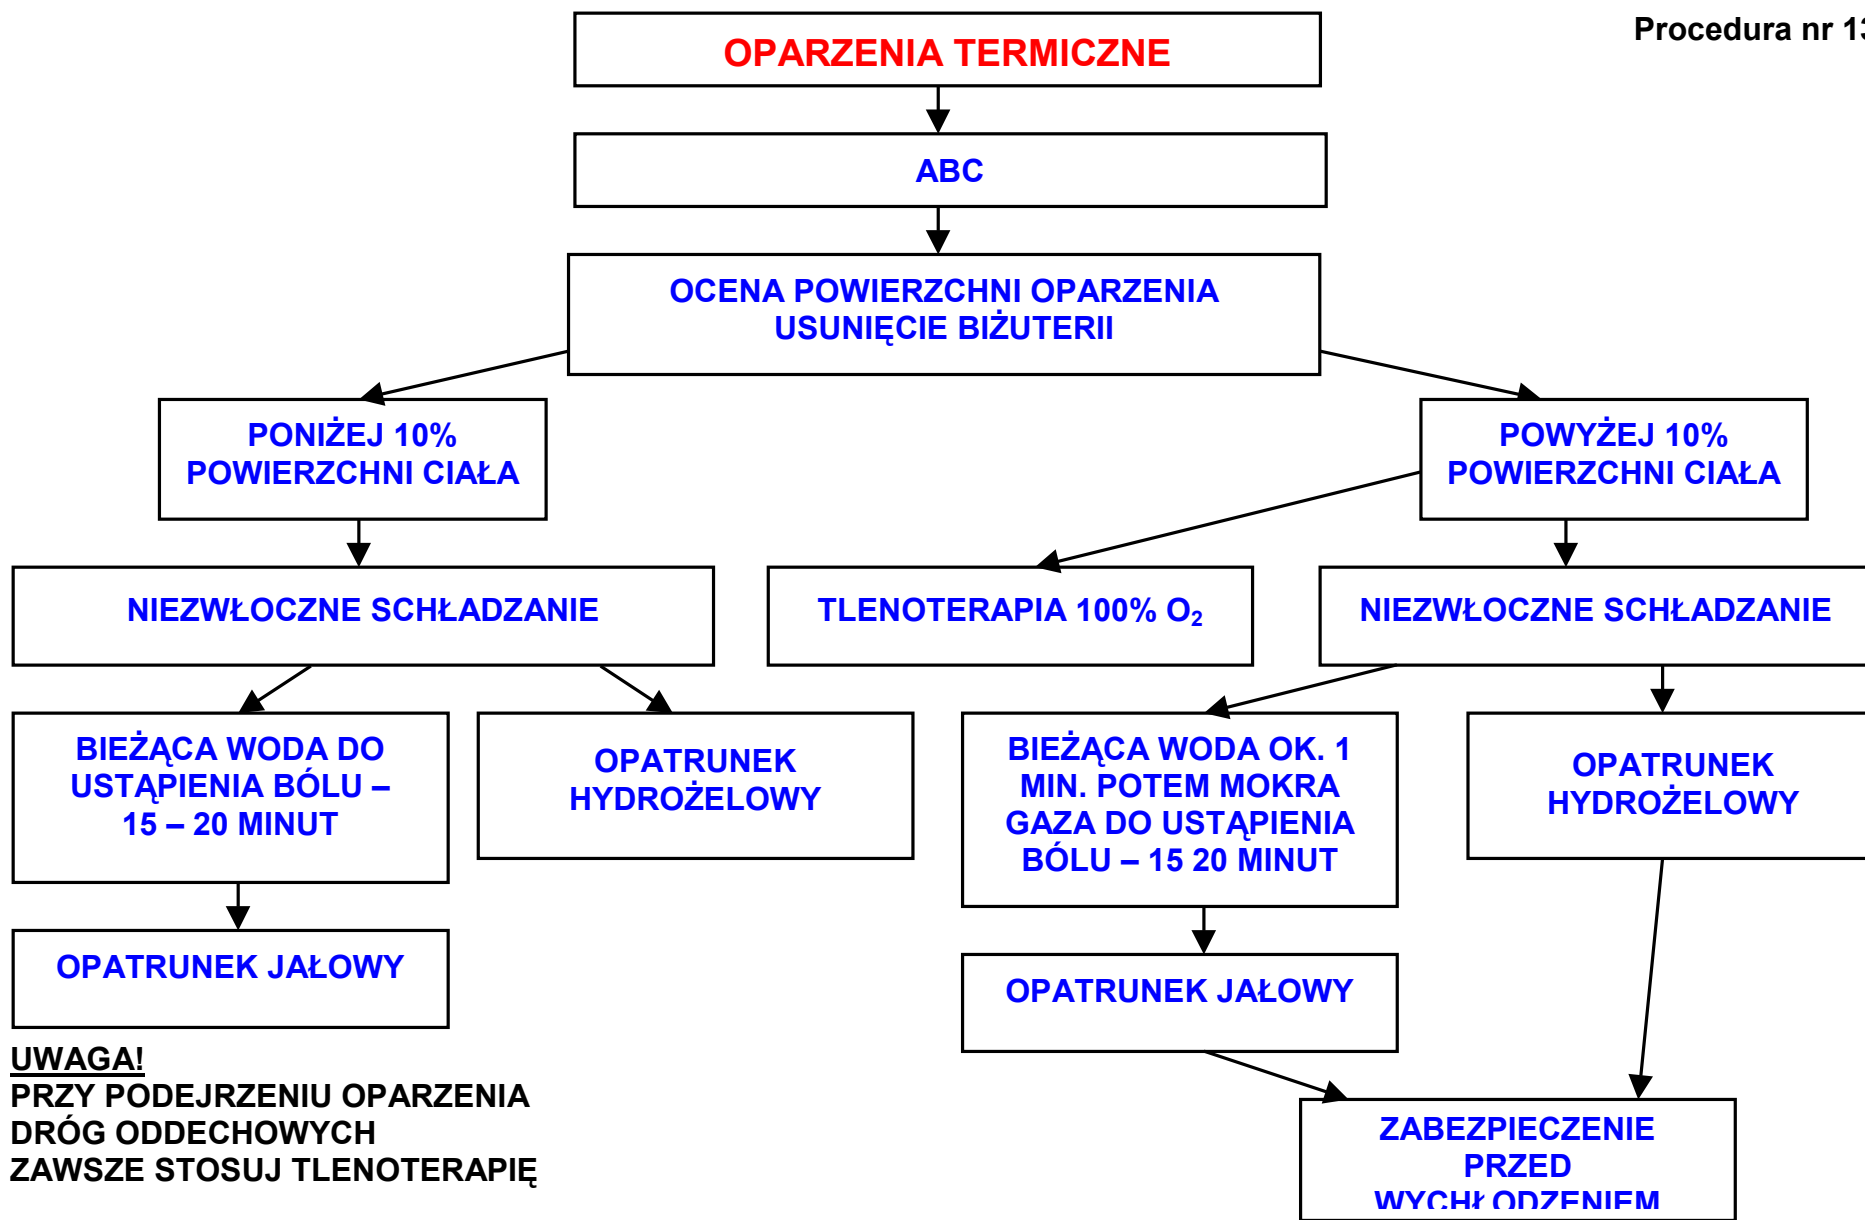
Procedura nr 1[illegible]

OPARZENIA TERMICZNE

ABC

OCENA POWIERZCHNI OPARZENIA
USUNIĘCIE BIŻUTERII

PONIŻEJ 10%
POWIERZCHNI CIAŁA

POWYŻEJ 10%
POWIERZCHNI CIAŁA

NIEZWŁOCZNE SCHŁADZANIE

TLENOTERAPIA 100% $O_2$

NIEZWŁOCZNE SCHŁADZANIE

BIEŻĄCA WODA DO USTĄPIENIA BÓLU – 15 – 20 MINUT

OPATRUNEK HYDROŻELOWY

BIEŻĄCA WODA OK. 1 MIN. POTEM MOKRA GAZA DO USTĄPIENIA BÓLU – 15 20 MINUT

OPATRUNEK HYDROŻELOWY

OPATRUNEK JAŁOWY

OPATRUNEK JAŁOWY

UWAGA!
PRZY PODEJRZENIU OPARZENIA DRÓG ODDECHOWYCH ZAWSZE STOSUJ TLENOTERAPIĘ

ZABEZPIECZENIE PRZED WYCHŁODZENIEM